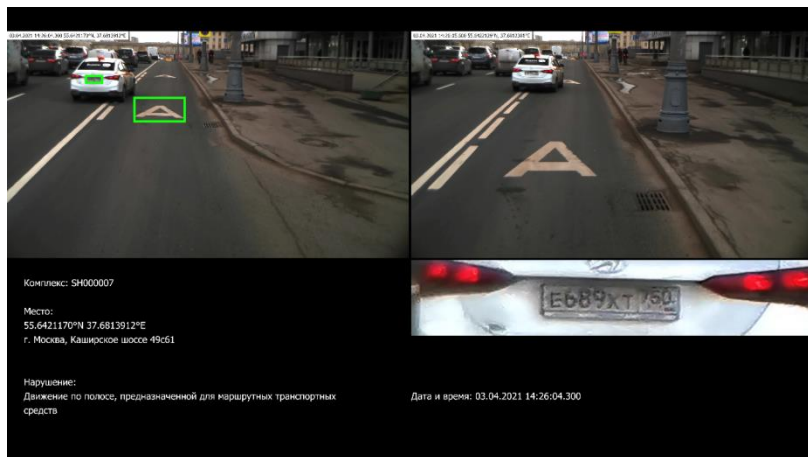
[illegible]

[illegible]

Комплекс: SH000007

Место:
55.6421170°N 37.6813912°E
г. Москва, Каширское шоссе 49с61

Нарушение:
Движение по полосе, предназначенной для маршрутных транспортных средств

Дата и время: 03.04.2021 14:26:04.300

Е689ХТ 750